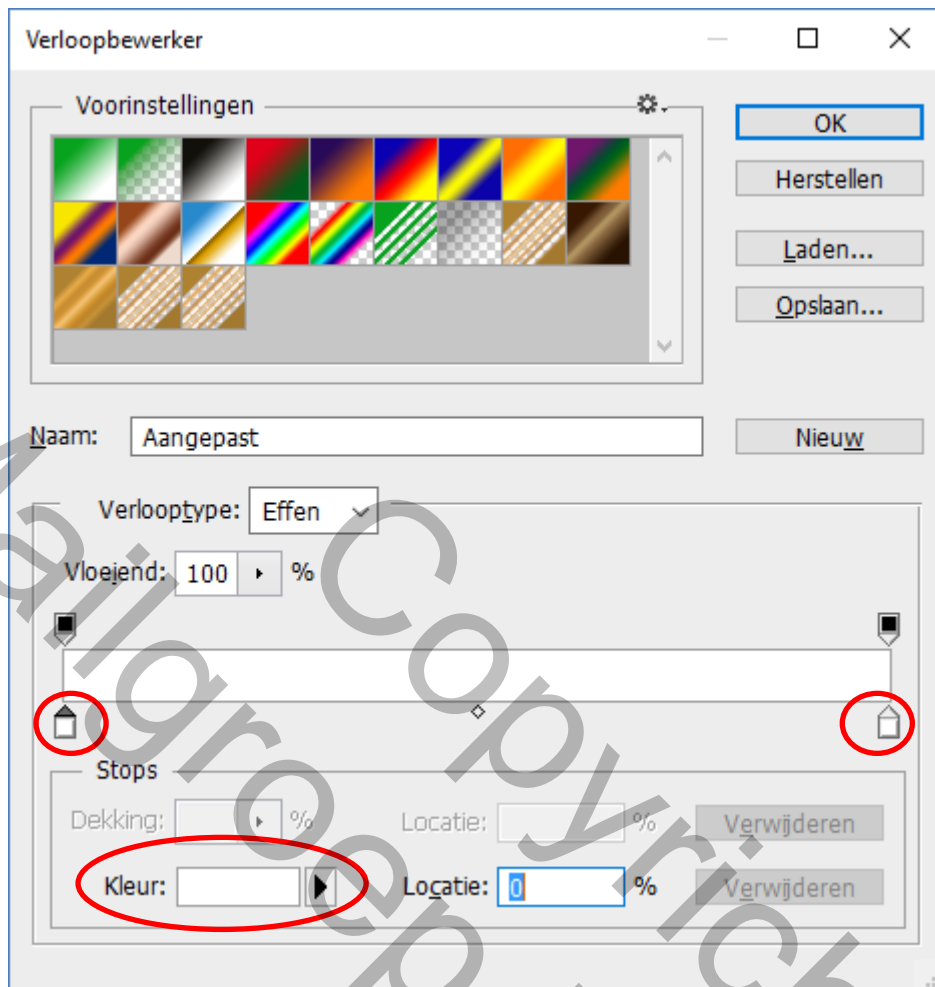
Verloopbewerker

Voorinstellingen

OK

Herstellen

Laden...

Opslaan...

Naam: Aangepast

Nieuw

Verlooptype: Effen

Vloeiend: 100 %

Stops

Dekking: %

Locatie: %

Verwijderen

Kleur:

Locatie: 0 %

Verwijderen

Copyright

Mailgroep